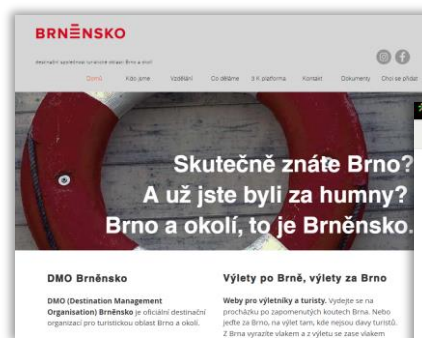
BRNĚNSKO

destinační společnost turistické oblasti Brno a okolí

Domů Kdo jsme Vzdělání Co děláme E.K platforma Kontakt Dokumenty Chci se přidat

Skutečně znáte Brno?
A už jste byli za humny?
Brno a okolí, to je Brněnsko.

DMO Brněnsko

DMO (Destination Management Organisation) Brněnsko je oficiální destinační organizací pro turistickou oblast Brno a okolí.

Výlety po Brně, výlety za Brno

Weby pro výletníky a turisty. Vydejte se na procházku po zapomenutých koutech Brna. Nebo jeďte za Brno, na výlet tam, kde nejsou davy turistů. Z Brna vyrazíte vlakem a z výletu se zase vlakem